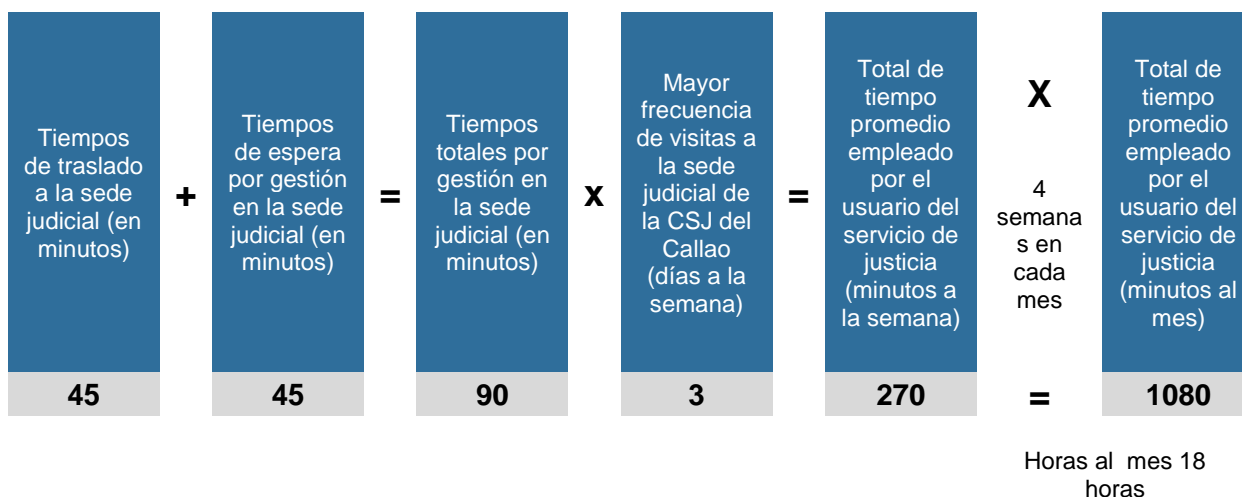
Tiempos de traslado a la sede judicial (en minutos)

+

Tiempos de espera por gestión en la sede judicial (en minutos)

=

Tiempos totales por gestión en la sede judicial (en minutos)

x

Mayor frecuencia de visitas a la sede judicial de la CSJ del Callao (días a la semana)

=

Total de tiempo promedio empleado por el usuario del servicio de justicia (minutos a la semana)

X

4 semanas en cada mes

Total de tiempo promedio empleado por el usuario del servicio de justicia (minutos al mes)

45

45

90

3

270

=

1080

Horas al mes 18 horas